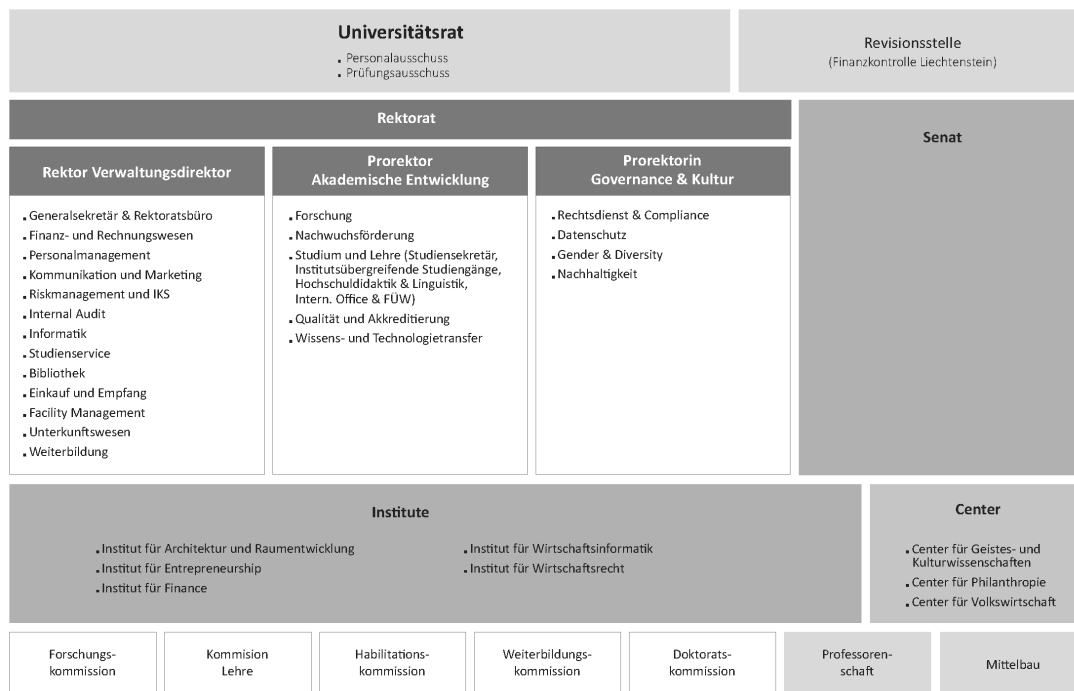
Universitätsrat
- Personalausschuss
- Prüfungsausschuss

Revisionsstelle
(Finanzkontrolle Liechtenstein)

Rektorat

Senat

Rektor Verwaltungsdirektor
- Generalsekretär & Rektoratsbüro
- Finanz- und Rechnungswesen
- Personalmanagement
- Kommunikation und Marketing
- Riskmanagement und IKS
- Internal Audit
- Informatik
- Studienservice
- Bibliothek
- Einkauf und Empfang
- Facility Management
- Unterkunftswesen
- Weiterbildung

Prorektor
Akademische Entwicklung
- Forschung
- Nachwuchsförderung
- Studium und Lehre (Studiensekretär, Institutsübergreifende Studiengänge, Hochschuldidaktik & Linguistik, Intern. Office & FÜW)
- Qualität und Akkreditierung
- Wissens- und Technologietransfer

Prorektorin
Governance & Kultur
- Rechtsdienst & Compliance
- Datenschutz
- Gender & Diversity
- Nachhaltigkeit

Institute
- Institut für Architektur und Raumentwicklung
- Institut für Entrepreneurship
- Institut für Finance
- Institut für Wirtschaftsinformatik
- Institut für Wirtschaftsrecht

Center
- Center für Geistes- und Kulturwissenschaften
- Center für Philanthropie
- Center für Volkswirtschaft

Forschungskommission

Kommision Lehre

Habilitationskommission

Weiterbildungskommission

Doktoratskommission

Professorenschaft

Mittelbau